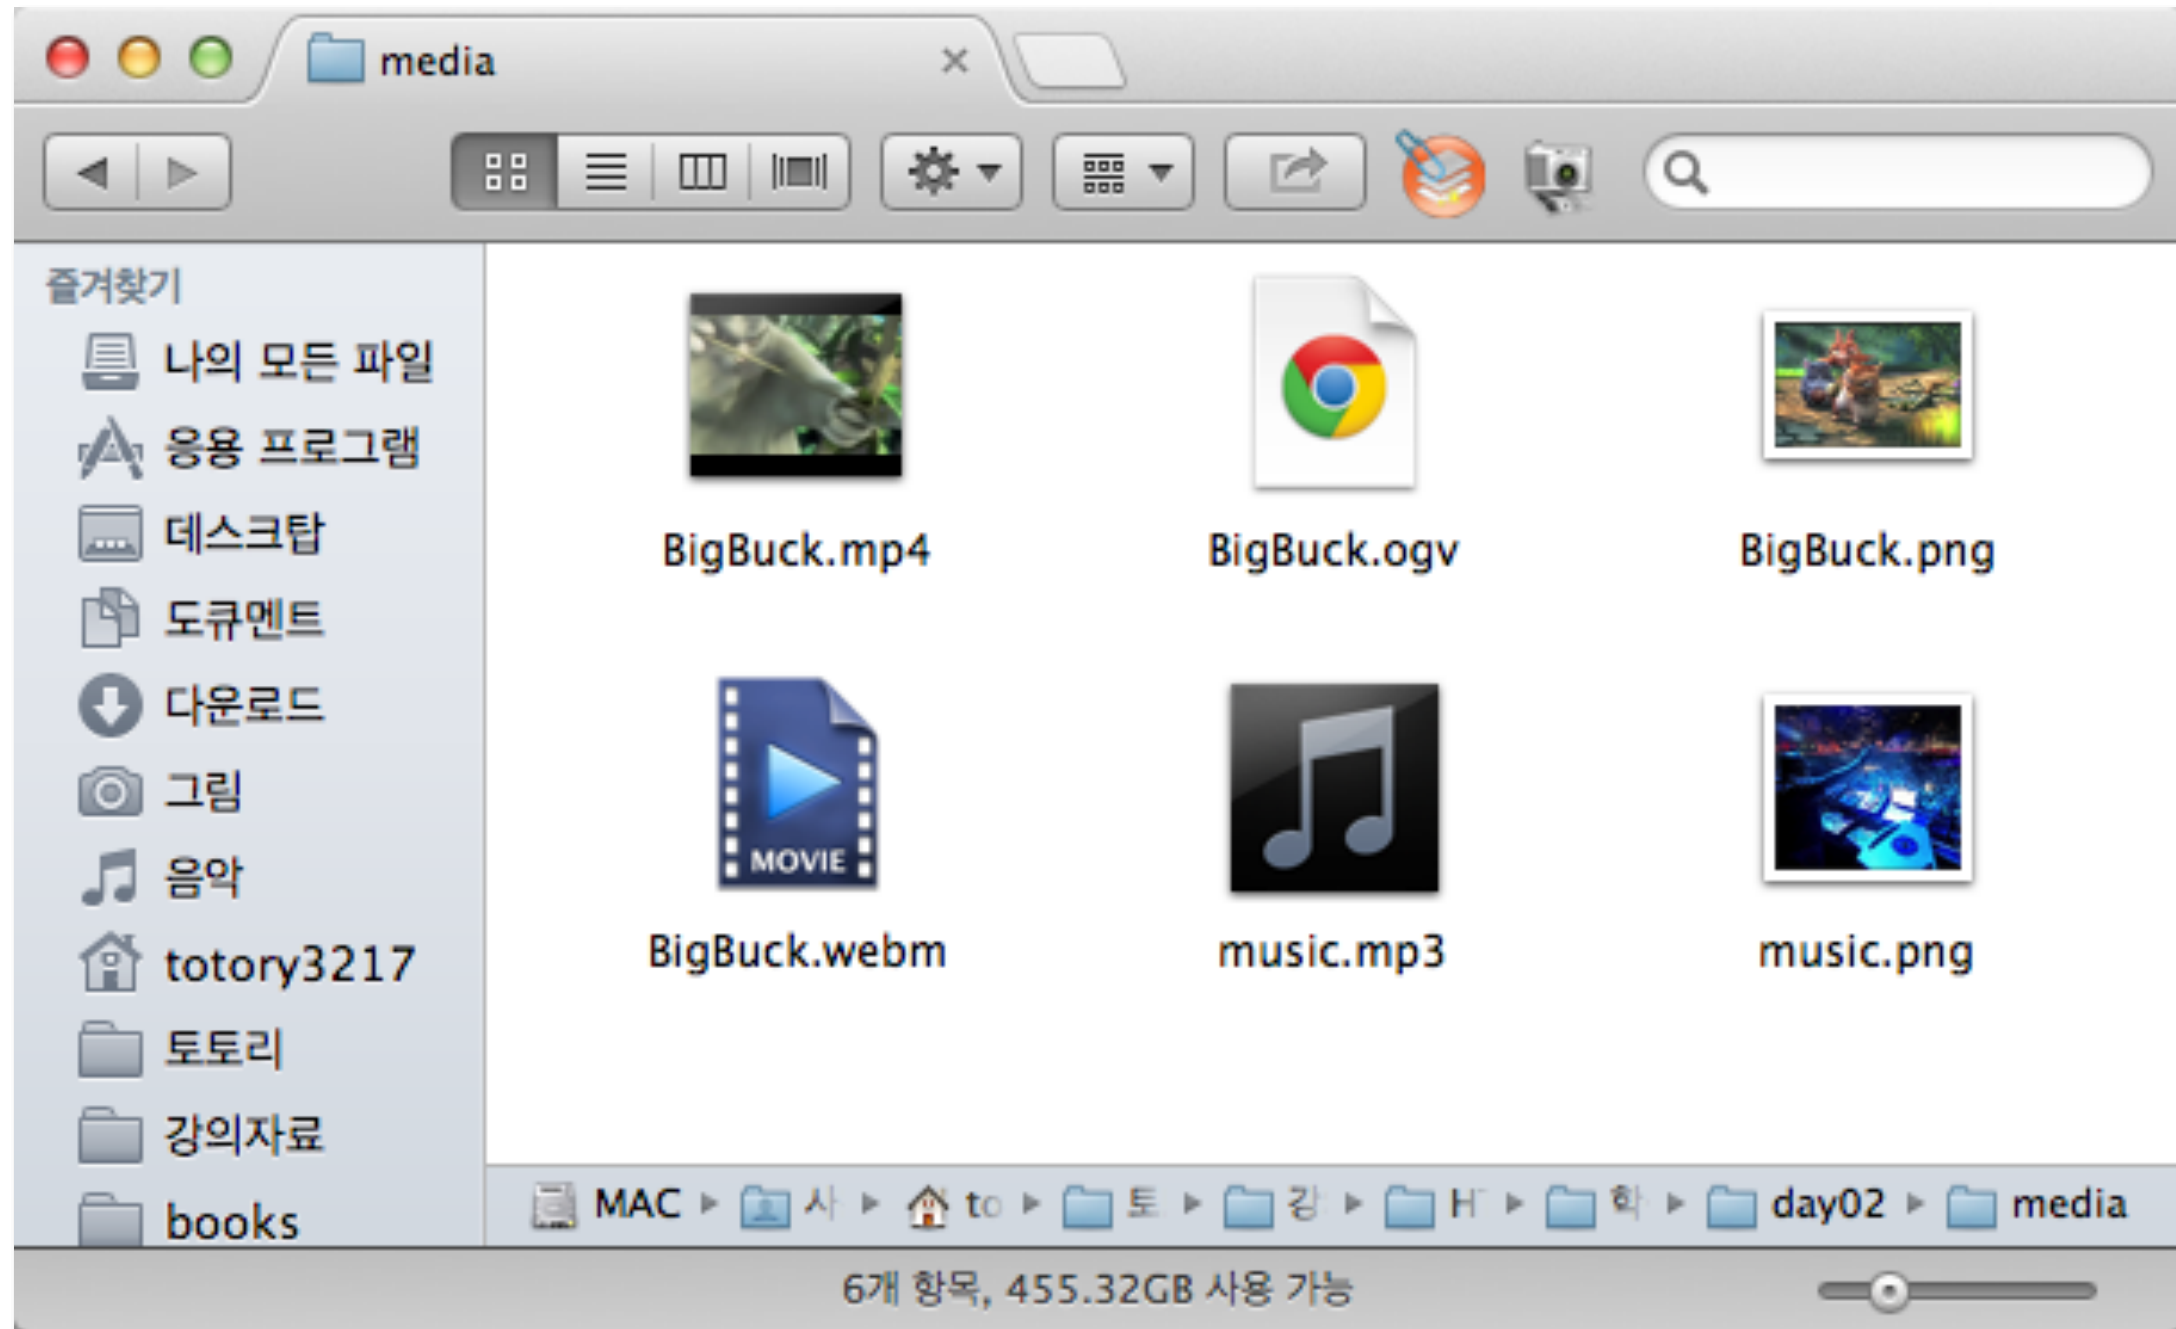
media

즐겨찾기
나의 모든 파일
응용 프로그램
데스크탑
도큐멘트
다운로드
그림
음악
totory3217
토토리
강의자료
books

BigBuck.mp4
BigBuck.ogv
BigBuck.png
MOVIE
BigBuck.webm
music.mp3
music.png

MAC ▸ 사 ▸ to ▸ 토 ▸ 강 ▸ H ▸ 학 ▸ day02 ▸ media

6개 항목, 455.32GB 사용 가능